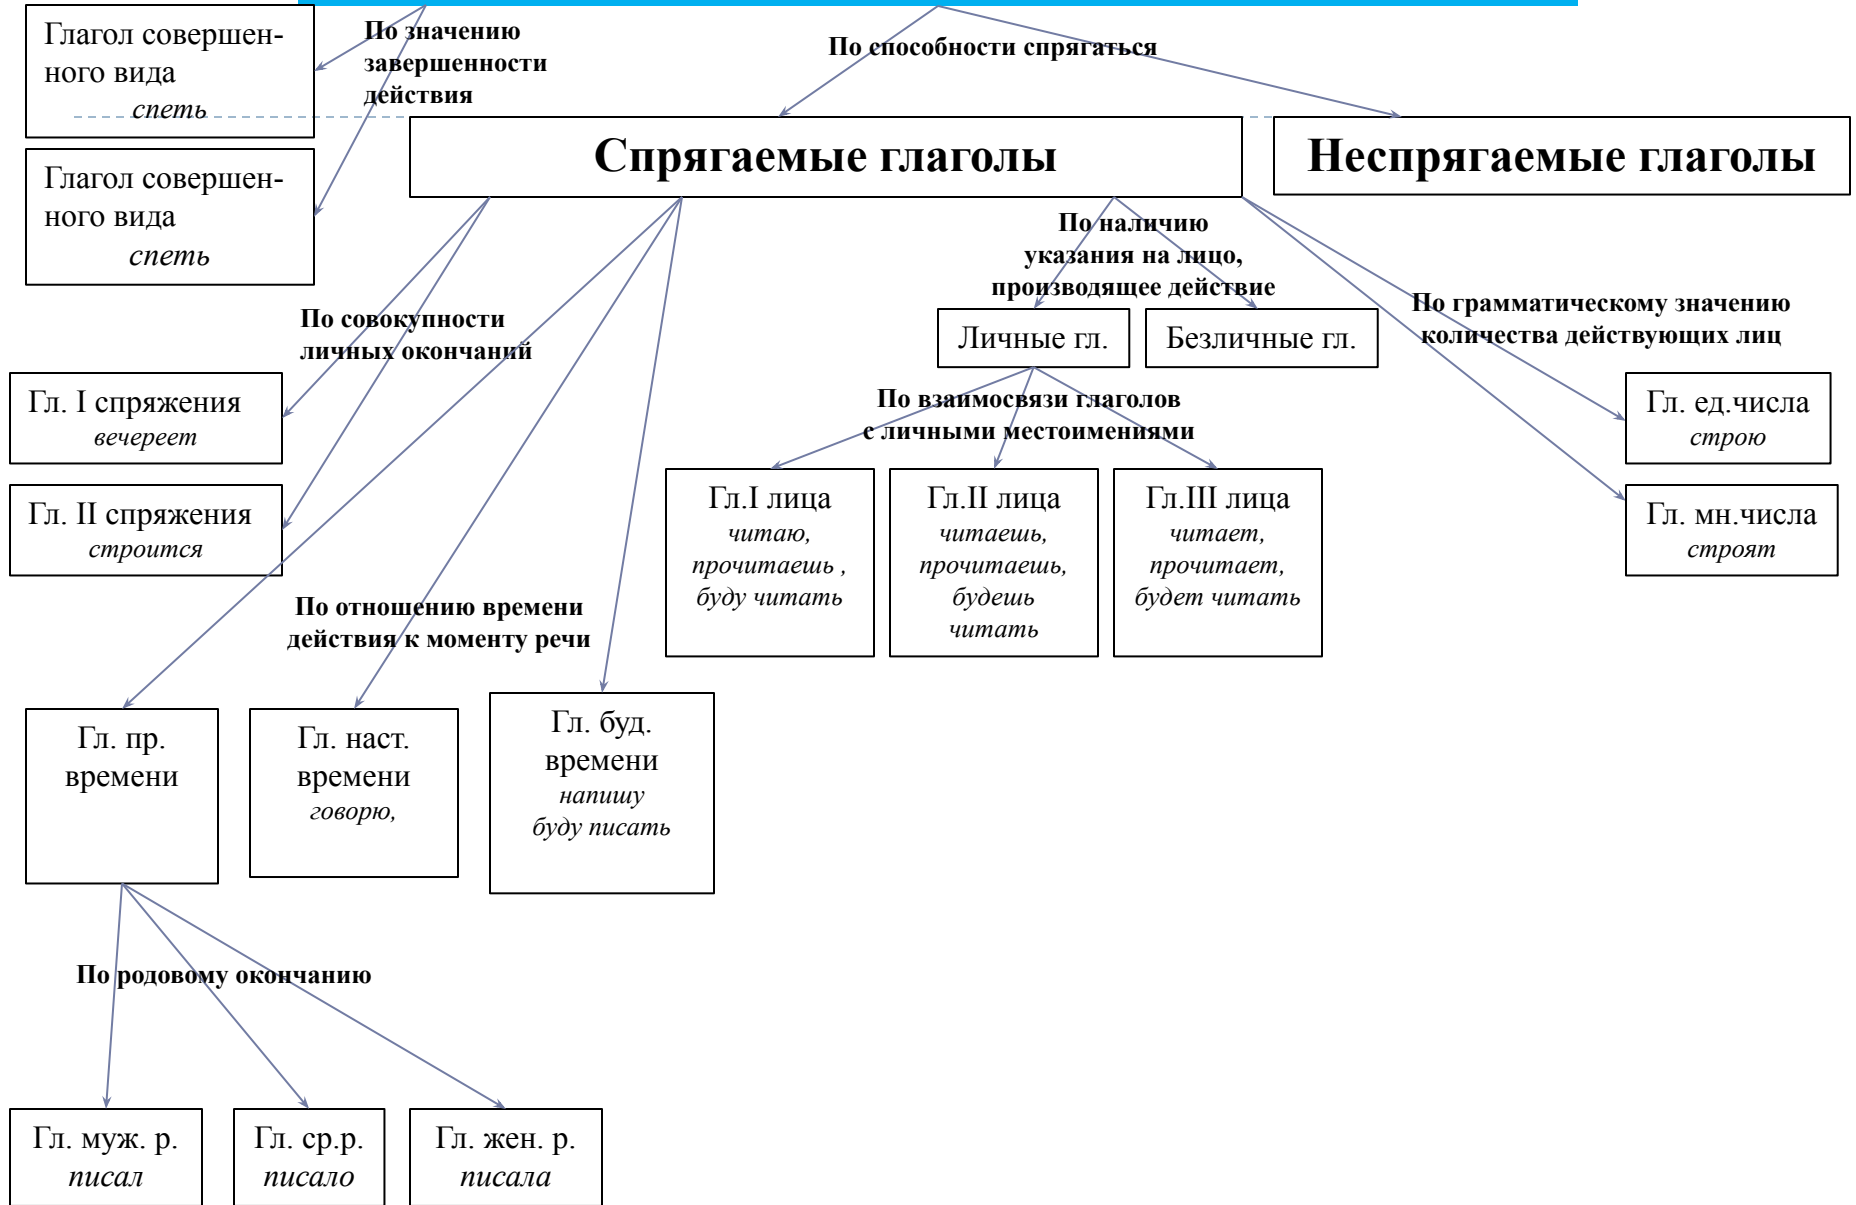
Глагол совершенного вида
спеть

По значению завершенности действия

По способности спрягаться

Глагол совершенного вида
спеть

Спрягаемые глаголы

Неспрягаемые глаголы

По наличию указания на лицо, производящее действие

По грамматическому значению количества действующих лиц

По совокупности личных окончаний

Личные гл.

Безличные гл.

По взаимосвязи глаголов с личными местоимениями

Гл. I спряжения
вечереет

Гл. ед.числа
строю

Гл.I лица
читаю, прочитаешь , буду читать

Гл.II лица
читаешь, прочитаешь, будешь читать

Гл.III лица
читает, прочитает, будет читать

Гл. II спряжения
строится

Гл. мн.числа
строят

По отношению времени действия к моменту речи

Гл. пр. времени

Гл. наст. времени
говорю,

Гл. буд. времени
напишу
буду писать

По родовому окончанию

Гл. муж. р.
писал

Гл. ср.р.
писало

Гл. жен. р.
писала